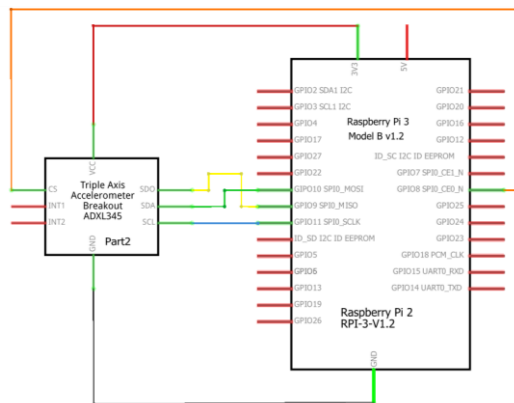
3V3
5V
VCC
CS
INT1
INT2
Triple Axis Accelerometer Breakout ADXL345
SDO
SDA
SCL
Part2
GND
GPIO2 SDA1 I2C
GPIO3 SCL1 I2C
GPIO4
GPIO17
GPIO27
GPIO22
GPIO10 SPI0_MOSI
GPIO9 SPI0_MISO
GPIO11 SPI0_SCLK
ID_SD I2C ID EEPROM
GPIO5
GPIO6
GPIO13
GPIO19
GPIO26
Raspberry Pi 3
Model B v1.2
GPIO21
GPIO20
GPIO16
GPIO12
ID_SC I2C ID EEPROM
GPIO7 SPI0_CE1_N
GPIO8 SPI0_CE0_N
GPIO25
GPIO24
GPIO23
GPIO18 PCM_CLK
GPIO15 UART0_RXD
GPIO14 UART0_TXD
Raspberry Pi 2
RPI-3-V1.2
GND